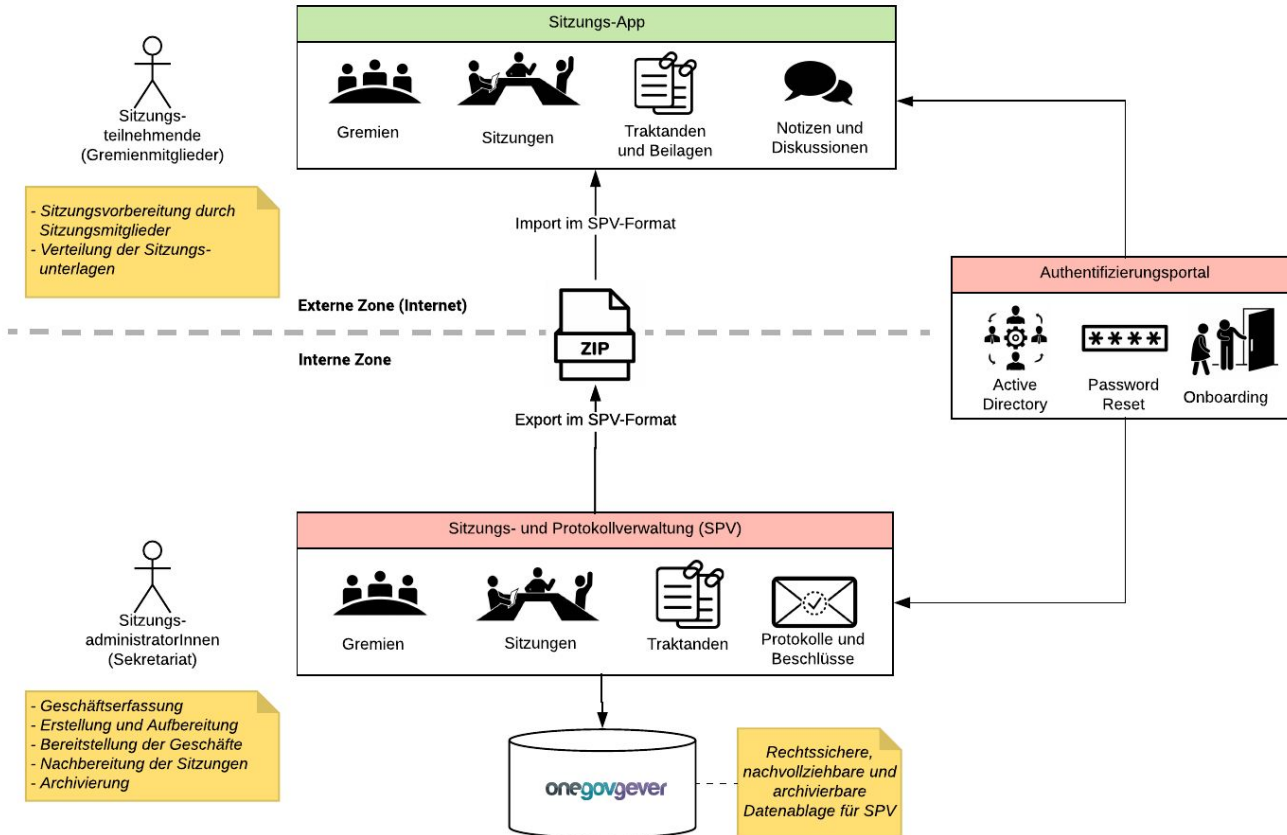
Sitzungs-App

Gremien

Sitzungen

Traktanden und Beilagen

Notizen und Diskussionen

Sitzungs-teilnehmende (Gremienmitglieder)

- Sitzungsvorbereitung durch Sitzungsmitglieder
- Verteilung der Sitzungs-unterlagen

Import im SPV-Format

Externe Zone (Internet)

ZIP

Interne Zone

Export im SPV-Format

Authentifizierungsportal

Active Directory

****

Password Reset

Onboarding

Sitzungs- und Protokollverwaltung (SPV)

Sitzungs-administratorInnen (Sekretariat)

Gremien

Sitzungen

Traktanden

Protokolle und Beschlüsse

- Geschäftserfassung
- Erstellung und Aufbereitung
- Bereitstellung der Geschäfte
- Nachbereitung der Sitzungen
- Archivierung

onegovgever

Rechtssichere, nachvollziehbare und archivierbare Datenablage für SPV